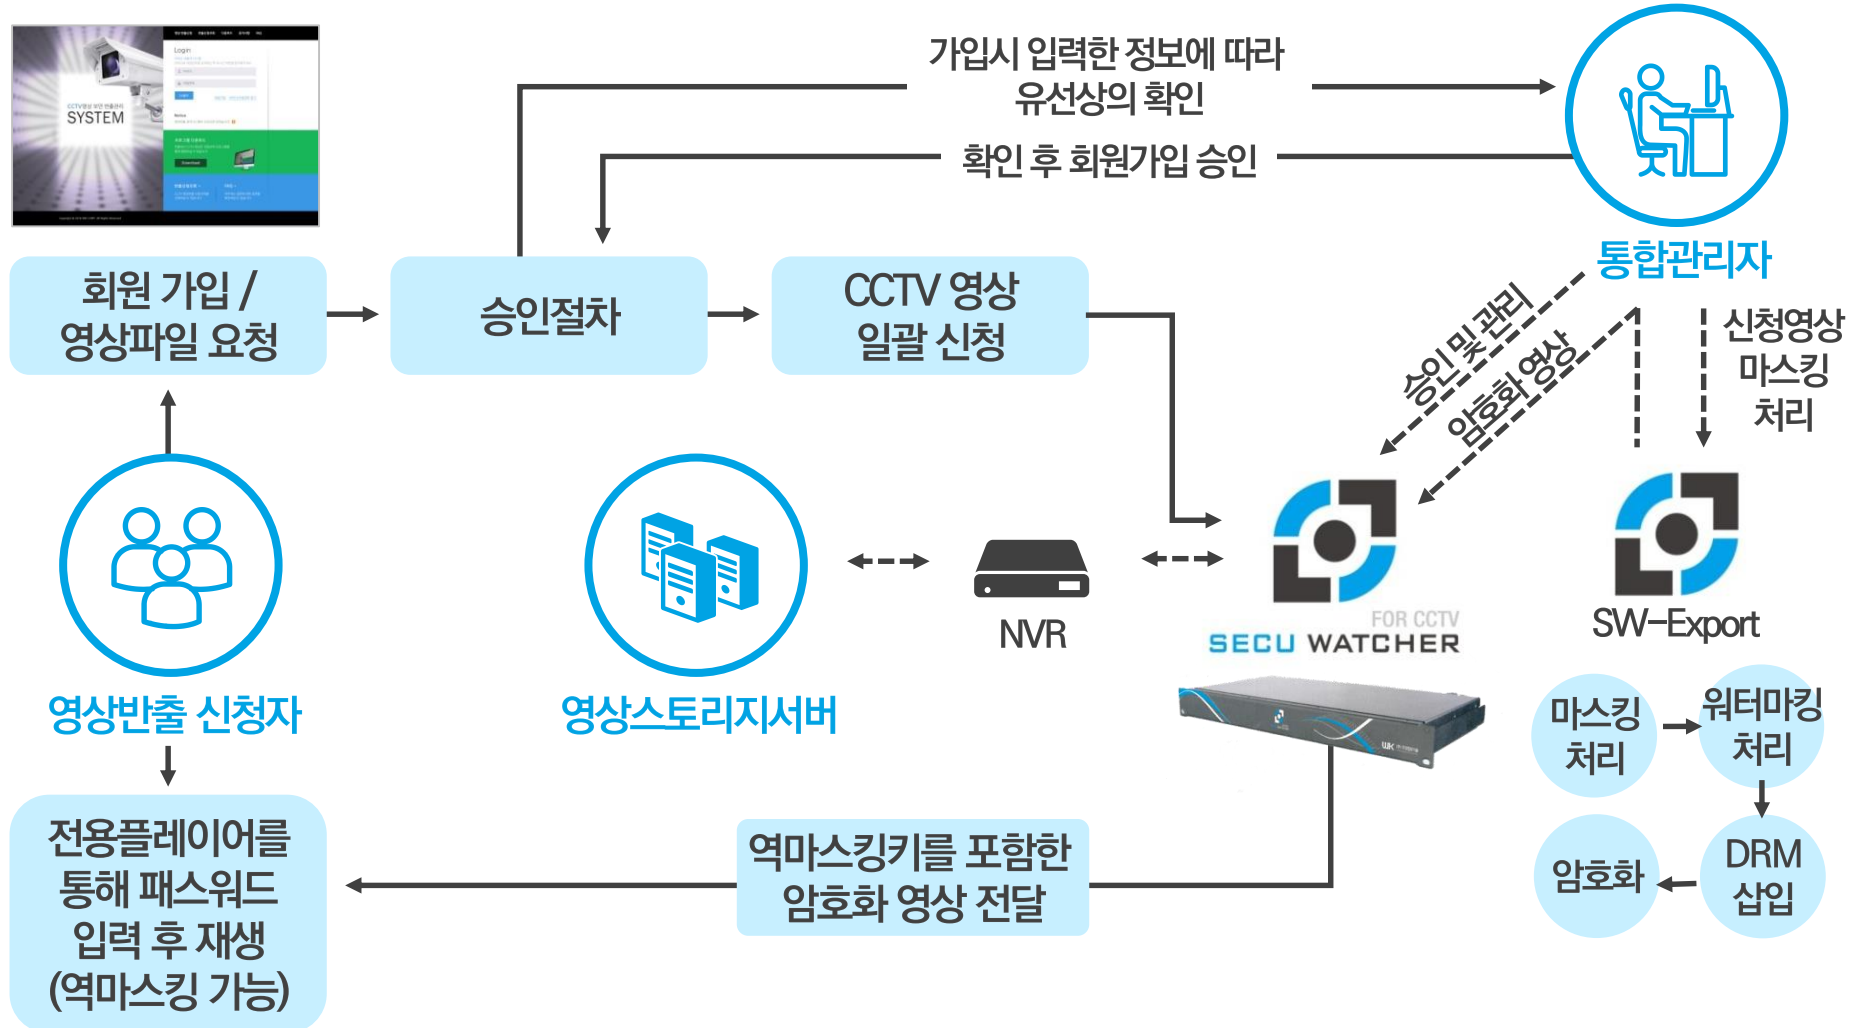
CCTV영상 보안 반출관리
SYSTEM

Login

가입시 입력한 정보에 따라
유선상의 확인

확인 후 회원가입 승인

통합관리자

회원 가입 /
영상파일 요청

승인절차

CCTV 영상
일괄 신청

승인 및 관리

암호화 영상

신청영상
마스킹
처리

영상반출 신청자

영상스토리지서버

NVR

FOR CCTV
SECU WATCHER

SW-Export

마스킹
처리

워터마킹
처리

암호화

DRM
삽입

전용플레이어를
통해 패스워드
입력 후 재생
(역마스킹 가능)

역마스킹키를 포함한
암호화 영상 전달